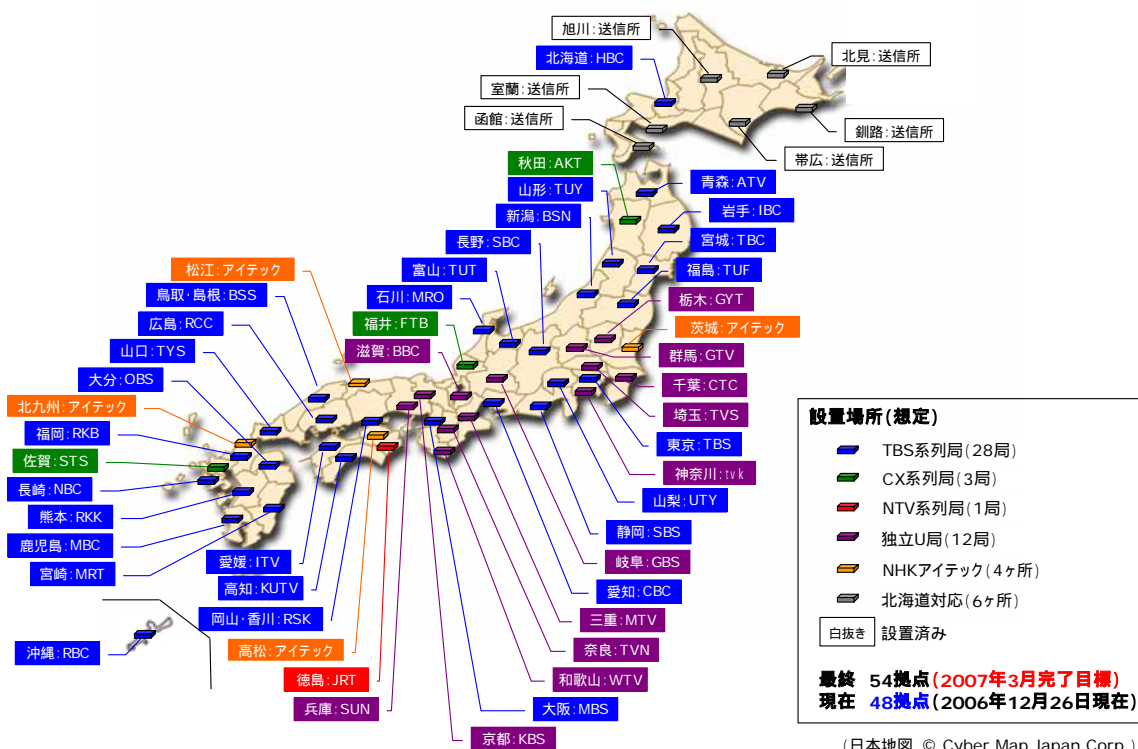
旭川:送信所
北海道:HBC
北見:送信所
室蘭:送信所
函館:送信所
釧路:送信所
帯広:送信所
秋田:AKT
山形:TUY
青森:ATV
岩手:IBC
新潟:BSN
宮城:TBC
長野:SBC
福島:TUF
富山:TUT
松江:アイテック
栃木:GYT
石川:MRO
鳥取·島根:BSS
福井:FTB
茨城:アイテック
広島:RCC
滋賀:BBC
群馬:GTV
山口:TYS
千葉:CTC
大分:OBS
北九州:アイテック
埼玉:TVS
福岡:RKB
東京:TBS
佐賀:STS
神奈川:tvk
長崎:NBC
山梨:UTY
熊本:RKK
静岡:SBS
鹿児島:MBC
岐阜:GBS
宮崎:MRT
愛媛:ITV
愛知:CBC
高知:KUTV
三重:MTV
岡山·香川:RSK
奈良:TVN
高松:アイテック
沖縄:RBC
徳島:JRT
和歌山:WTV
兵庫:SUN
大阪:MBS
京都:KBS

設置場所(想定)
TBS系列局(28局)
CX系列局(3局)
NTV系列局(1局)
独立U局(12局)
NHKアイテック(4ヶ所)
北海道対応(6ヶ所)
白抜き 設置済み

最終 54拠点(2007年3月完了目標)
現在 48拠点(2006年12月26日現在)

(日本地図 © Cyber Map Japan Corp.)